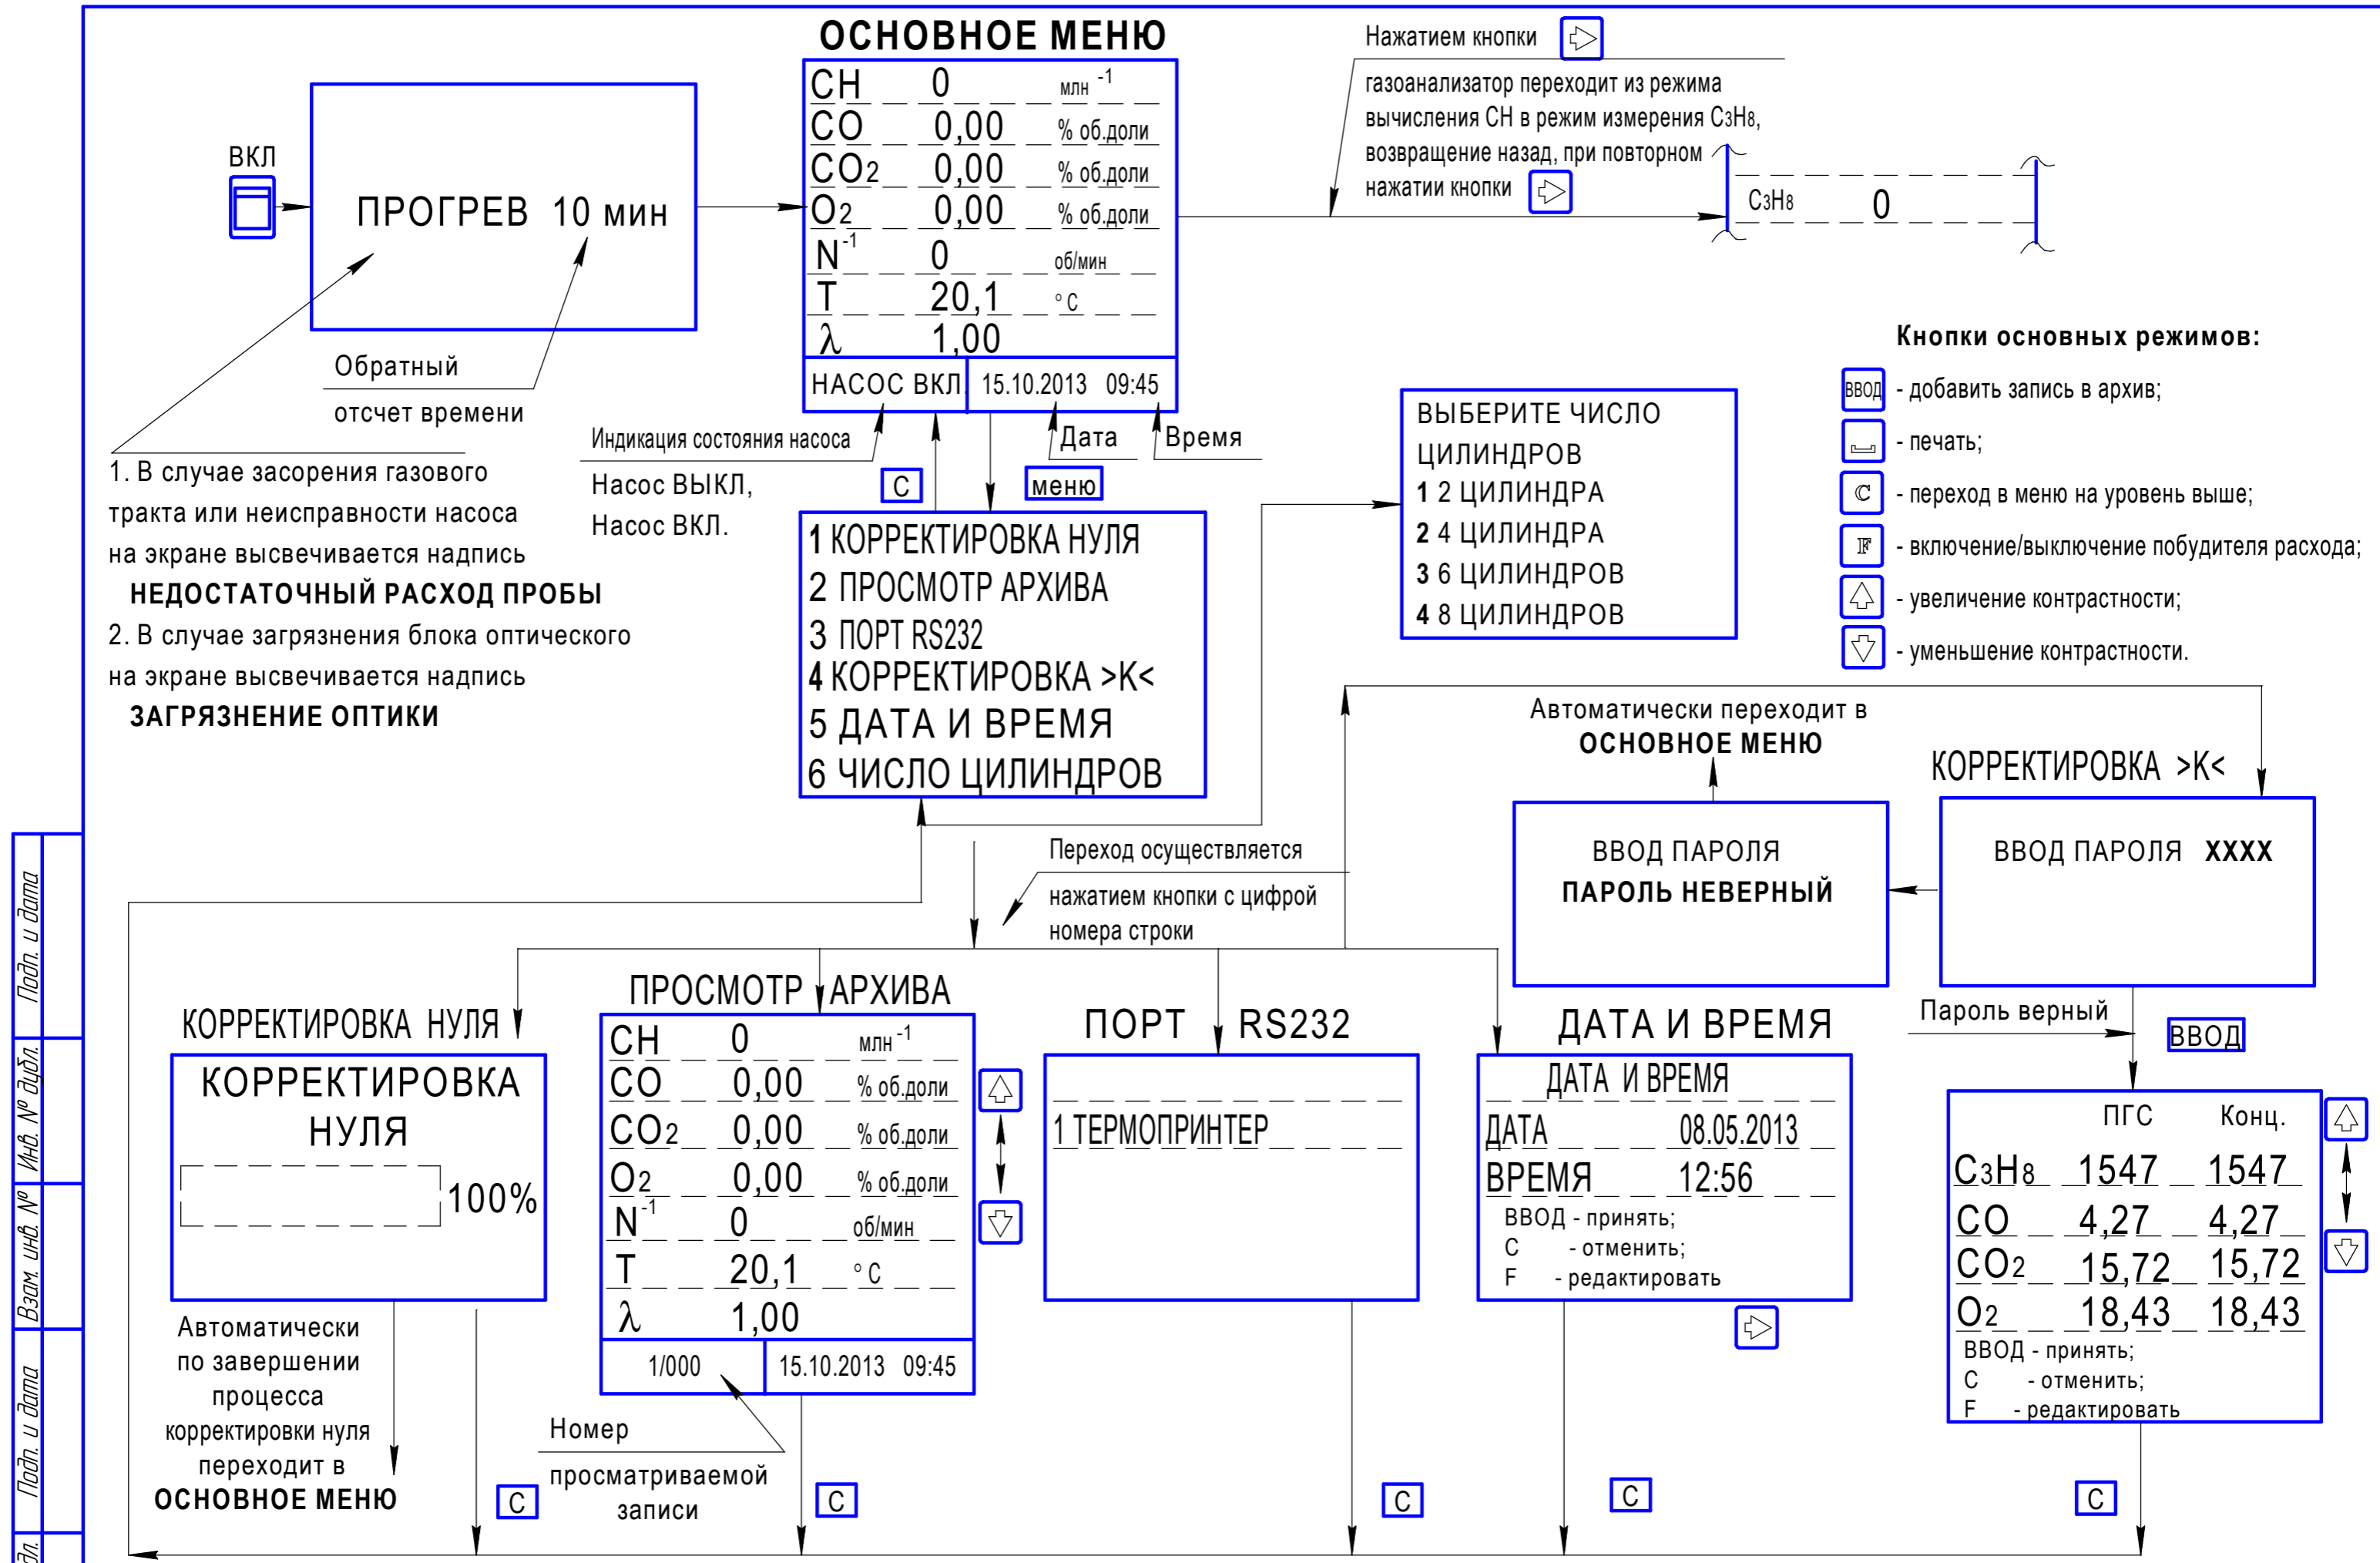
ОСНОВНОЕ МЕНЮ

ВКЛ

ПРОГРЕВ 10 мин

Обратный
отсчет времени

| CH | 0 | млн $^{-1}$ |
|---|---|---|
| CO | 0,00 | % об.доли |
| CO2 | 0,00 | % об.доли |
| O2 | 0,00 | % об.доли |
| $N^{-1}$ | 0 | об/мин |
| T | 20,1 | °C |
| $\lambda$ | 1,00 | |

НАСОС ВКЛ | 15.10.2013 09:45

Нажатием кнопки
газоанализатор переходит из режима вычисления CH в режим измерения C3H8, возвращение назад, при повторном нажатии кнопки

C3H8 0

Индикация состояния насоса
Насос ВЫКЛ,
Насос ВКЛ.

Дата
Время

C
меню

1. В случае засорения газового тракта или неисправности насоса на экране высвечивается надпись
НЕДОСТАТОЧНЫЙ РАСХОД ПРОБЫ
2. В случае загрязнения блока оптического на экране высвечивается надпись
ЗАГРЯЗНЕНИЕ ОПТИКИ

1 КОРРЕКТИРОВКА НУЛЯ
2 ПРОСМОТР АРХИВА
3 ПОРТ RS232
4 КОРРЕКТИРОВКА >K<
5 ДАТА И ВРЕМЯ
6 ЧИСЛО ЦИЛИНДРОВ

ВЫБЕРИТЕ ЧИСЛО ЦИЛИНДРОВ
1 2 ЦИЛИНДРА
2 4 ЦИЛИНДРА
3 6 ЦИЛИНДРОВ
4 8 ЦИЛИНДРОВ

Кнопки основных режимов:
ВВОД - добавить запись в архив;
- печать;
C - переход в меню на уровень выше;
F - включение/выключение побудителя расхода;
- увеличение контрастности;
- уменьшение контрастности.

Автоматически переходит в
ОСНОВНОЕ МЕНЮ

КОРРЕКТИРОВКА >K<

ВВОД ПАРОЛЯ
ПАРОЛЬ НЕВЕРНЫЙ

ВВОД ПАРОЛЯ XXXX

Переход осуществляется
нажатием кнопки с цифрой номера строки

Пароль верный
ВВОД

КОРРЕКТИРОВКА НУЛЯ

КОРРЕКТИРОВКА НУЛЯ
100%

Автоматически по завершении процесса корректировки нуля переходит в
ОСНОВНОЕ МЕНЮ

C

ПРОСМОТР АРХИВА

| CH | 0 | млн $^{-1}$ |
|---|---|---|
| CO | 0,00 | % об.доли |
| CO2 | 0,00 | % об.доли |
| O2 | 0,00 | % об.доли |
| $N^{-1}$ | 0 | об/мин |
| T | 20,1 | °C |
| $\lambda$ | 1,00 | |

1/000 | 15.10.2013 09:45

Номер
просматриваемой записи

C

ПОРТ RS232

1 ТЕРМОПРИНТЕР

C

ДАТА И ВРЕМЯ

ДАТА И ВРЕМЯ
ДАТА 08.05.2013
ВРЕМЯ 12:56
ВВОД - принять;
C - отменить;
F - редактировать

C

| | ПГС | Конц. |
|---|---|---|
| C3H8 | 1547 | 1547 |
| CO | 4,27 | 4,27 |
| CO2 | 15,72 | 15,72 |
| O2 | 18,43 | 18,43 |

ВВОД - принять;
C - отменить;
F - редактировать

C

Подп. и дата
Инв. № дубл.
Взам. инв. №
Подп. и дата
Зл.